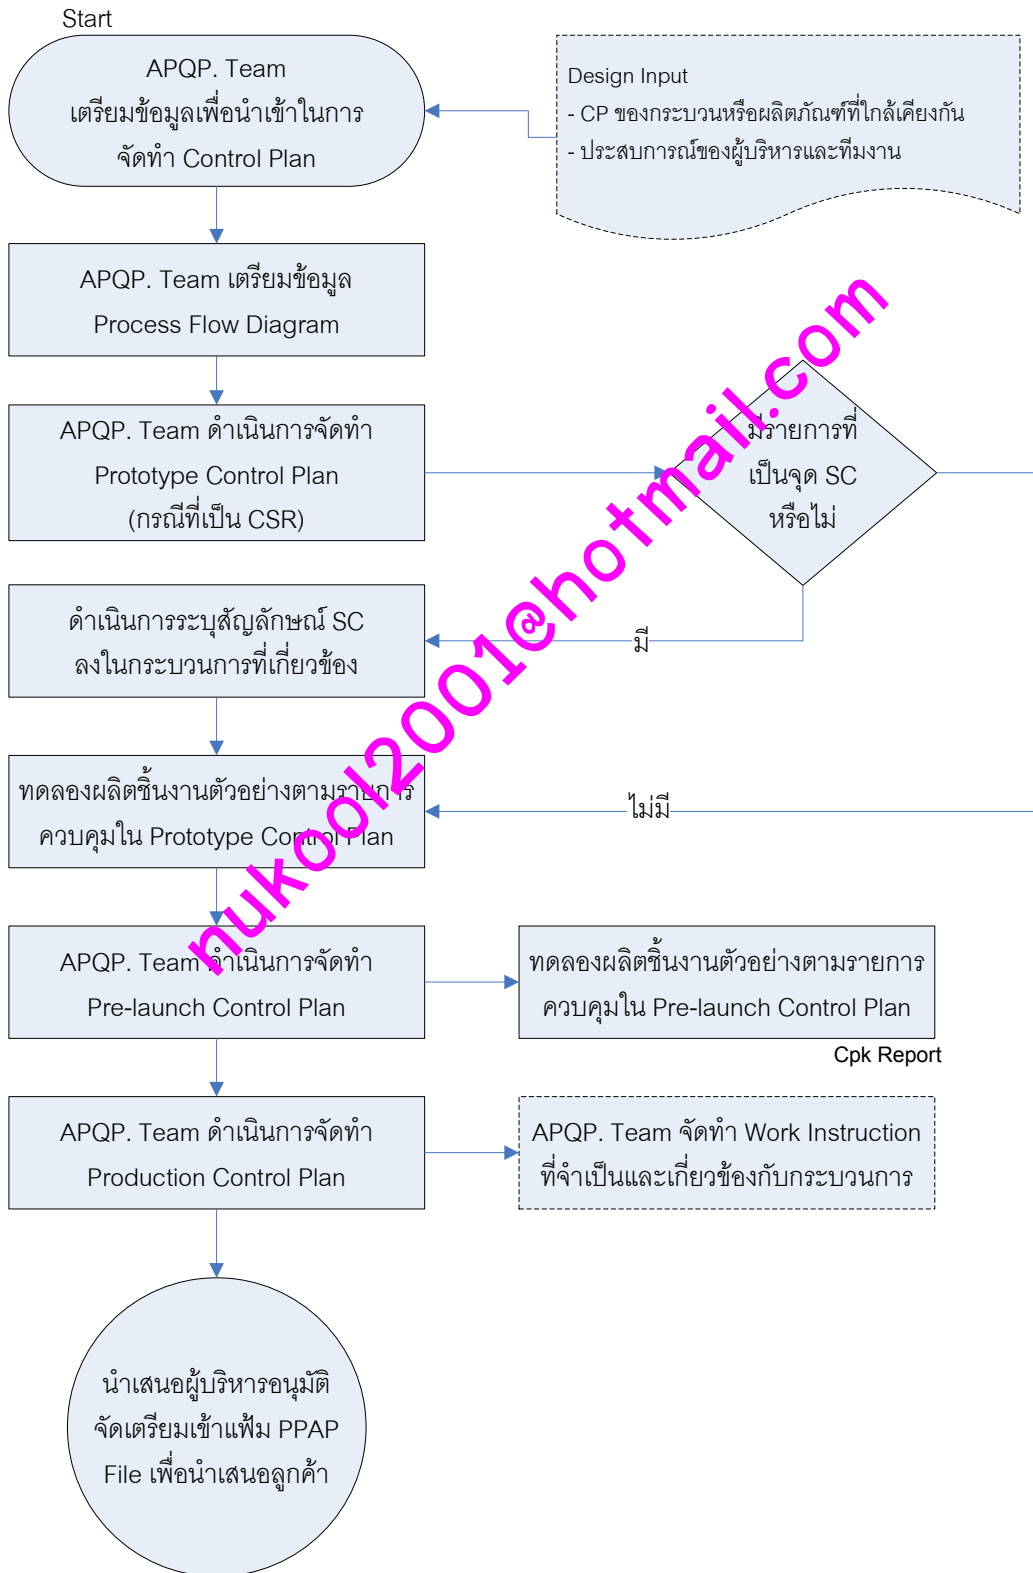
Start

APQP. Team
เตรียมข้อมูลเพื่อนำเข้าในการ
จัดทำ Control Plan

Design Input
- CP ของกระบวนหรือผลิตภัณฑ์ที่ใกล้เคียงกัน
- ประสบการณ์ของผู้บริหารและทีมงาน

APQP. Team เตรียมข้อมูล
Process Flow Diagram

APQP. Team ดำเนินการจัดทำ
Prototype Control Plan
(กรณีที่เป็น CSR)

มีรายการที่
เป็นจุด SC
หรือไม่

ดำเนินการระบุสัญลักษณ์ SC
ลงในกระบวนการที่เกี่ยวข้อง

มี

ทดลองผลิตชิ้นงานตัวอย่างตามรายการ
ควบคุมใน Prototype Control Plan

ไม่มี

APQP. Team ดำเนินการจัดทำ
Pre-launch Control Plan

ทดลองผลิตชิ้นงานตัวอย่างตามรายการ
ควบคุมใน Pre-launch Control Plan

Cpk Report

APQP. Team ดำเนินการจัดทำ
Production Control Plan

APQP. Team จัดทำ Work Instruction
ที่จำเป็นและเกี่ยวข้องกับกระบวนการ

นำเสนอผู้บริหารอนุมัติ
จัดเตรียมเข้าแฟ้ม PPAP
File เพื่อนำเสนอลูกค้า

nukool2001@hotmail.com